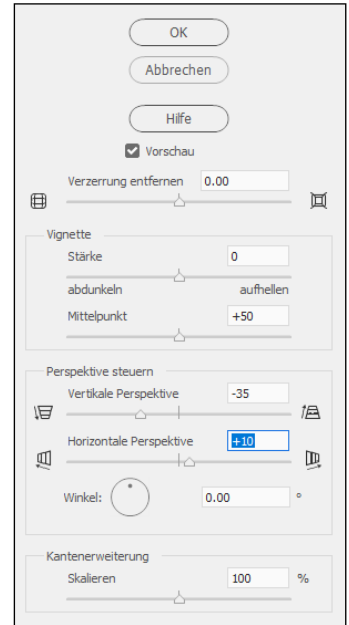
OK

Abbrechen

Hilfe

Vorschau

Verzerrung entfernen 0.00

Vignette

Stärke 0

abdunkeln aufhellen

Mittelpunkt +50

Perspektive steuern

Vertikale Perspektive -35

Horizontale Perspektive +10

Winkel: 0.00 °

Kantenerweiterung

Skalieren 100 %